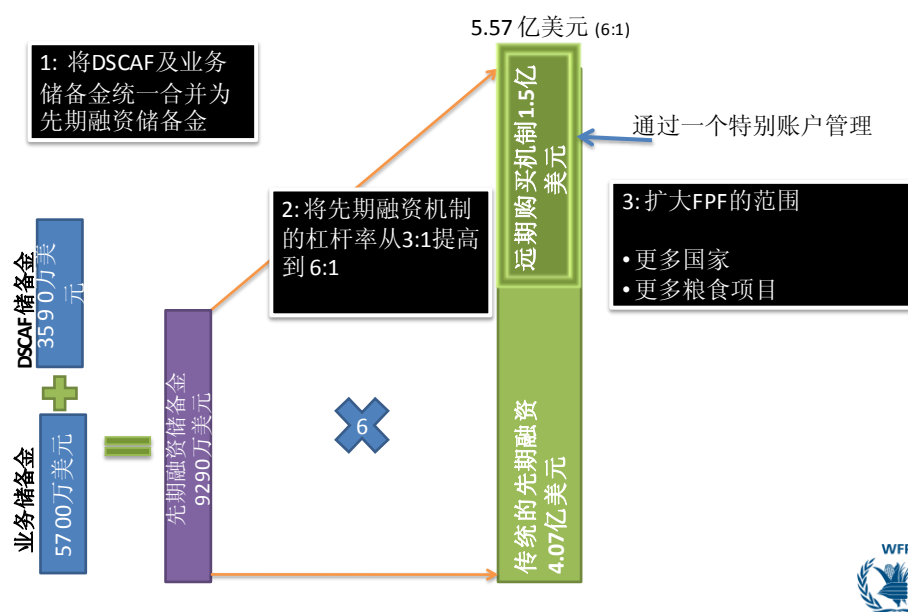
5.57 亿美元 (6:1)

1: 将DSCAF及业务储备金统一合并为先期融资储备金

远期购买机制 1.5亿美元

通过一个特别账户管理

2: 将先期融资机制的杠杆率从3:1提高到6:1

3: 扩大FPF的范围

• 更多国家
• 更多粮食项目

DSCAF储备金
3590万美元

业务储备金
5700万美元

先期融资储备金
9290万美元

6

传统的先期融资
4.07亿美元

WFP